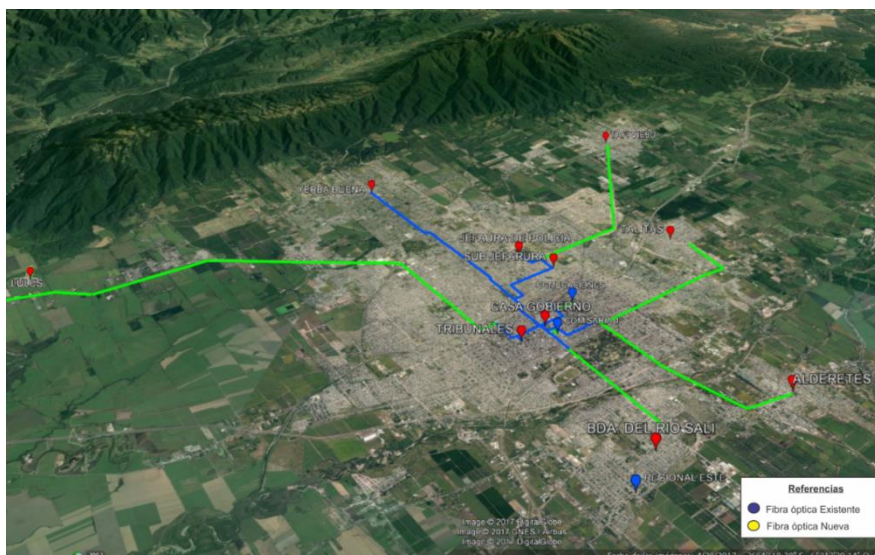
TAFI VIEJO
YERBA BUENA
JEFATURA DE POLICIA
SUBJEFATURA
TALITAS
LULES
CASA GOBIERNO
TRIBUNALES
ALDERETES
BDA. DEL RIO SALI
REGIONAL ESTE

Referencias
Fibra óptica Existente
Fibra óptica Nueva

Image © 2017 DigitalGlobe
Image © 2017 CNES / Airbus
Image © 2017 DigitalGlobe